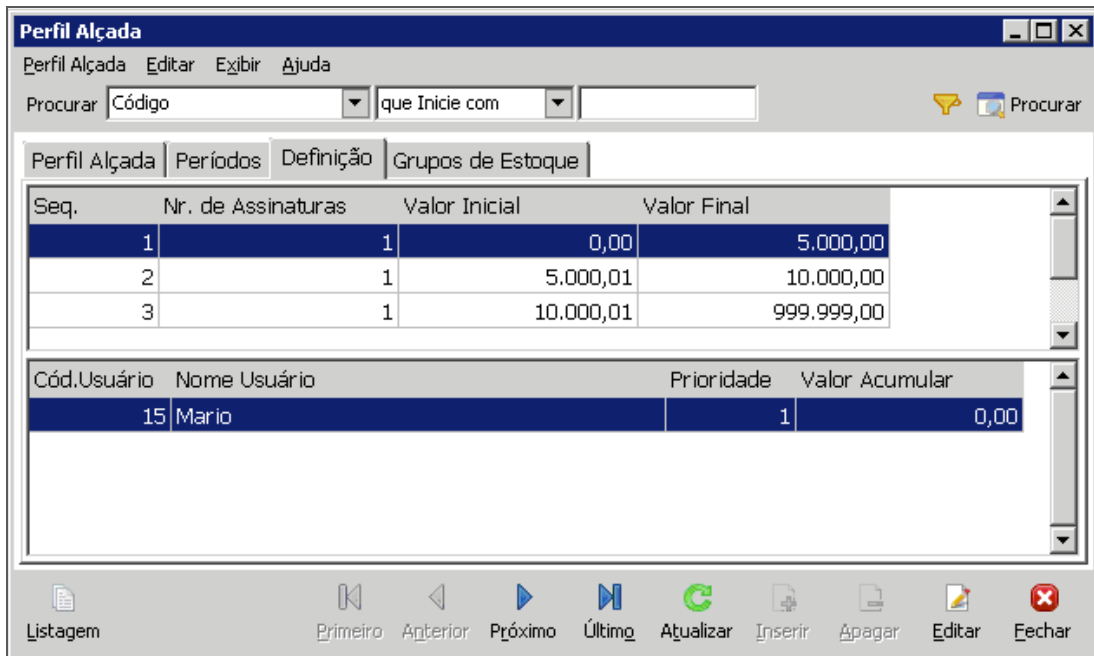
Perfil Alçada

Perfil Alçada Editar Exibir Ajuda

Procurar Código que Inicie com Procurar

Perfil Alçada | Períodos | Definição | Grupos de Estoque

| Seq. | Nr. de Assinaturas | Valor Inicial | Valor Final |
|---|---|---|---|
| 1 | 1 | 0,00 | 5.000,00 |
| 2 | 1 | 5.000,01 | 10.000,00 |
| 3 | 1 | 10.000,01 | 999.999,00 |

| Cód.Usuário | Nome Usuário | Prioridade | Valor Acumular |
|---|---|---|---|
| 15 | Mario | 1 | 0,00 |

Listagem Primeiro Anterior Próximo Último Atualizar Inserir Apagar Editar Fechar